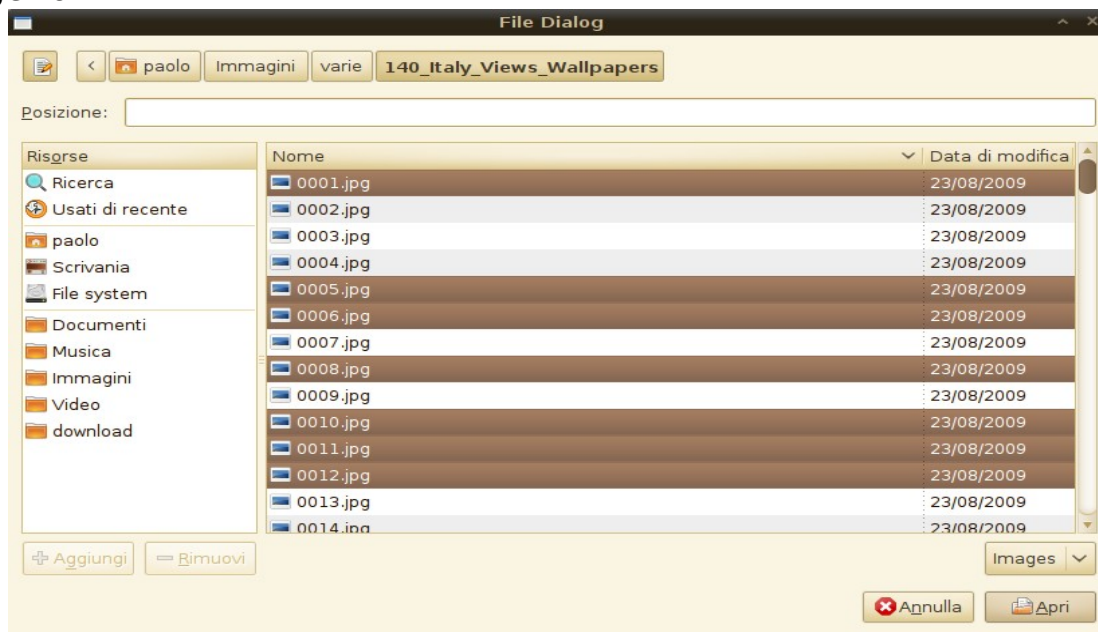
File Dialog

< paolo Immagini varie 140_Italy_Views_Wallpapers

Posizione:

| Risorse |
|---|
| Ricerca |
| Usati di recente |
| paolo |
| Scrivania |
| File system |
| Documenti |
| Musica |
| Immagini |
| Video |
| download |

| Nome | Data di modifica |
|---|---|
| 0001.jpg | 23/08/2009 |
| 0002.jpg | 23/08/2009 |
| 0003.jpg | 23/08/2009 |
| 0004.jpg | 23/08/2009 |
| 0005.jpg | 23/08/2009 |
| 0006.jpg | 23/08/2009 |
| 0007.jpg | 23/08/2009 |
| 0008.jpg | 23/08/2009 |
| 0009.jpg | 23/08/2009 |
| 0010.jpg | 23/08/2009 |
| 0011.jpg | 23/08/2009 |
| 0012.jpg | 23/08/2009 |
| 0013.jpg | 23/08/2009 |
| 0014.jpg | 23/08/2009 |

Aggiungi Rimuovi

Images

Annulla Apri